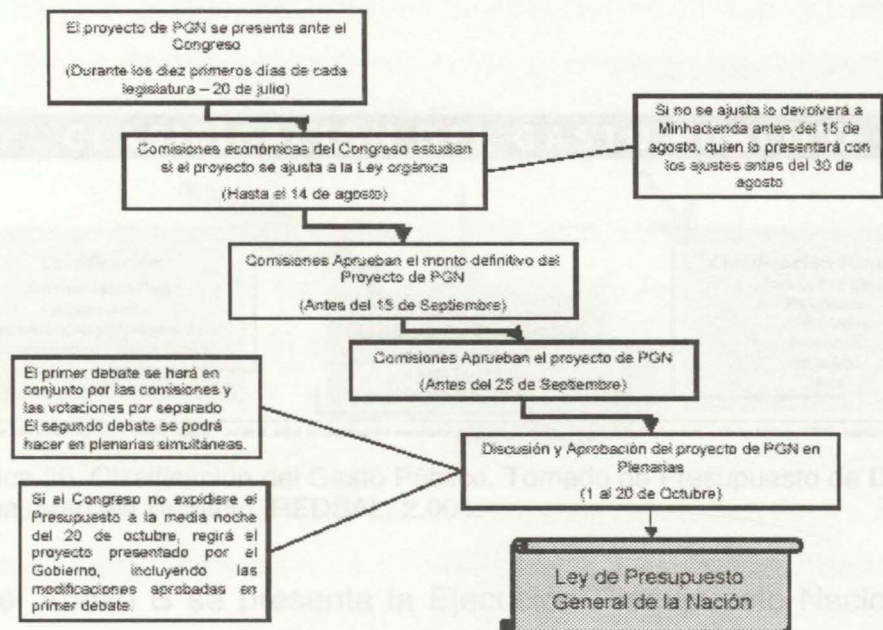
El proyecto de PGN se presenta ante el Congreso

(Durante los diez primeros días de cada legislatura – 20 de julio)

Comisiones económicas del Congreso estudian si el proyecto se ajusta a la Ley orgánica

(Hasta el 14 de agosto)

Si no se ajusta lo devolverá a Minhacienda antes del 15 de agosto, quien lo presentará con los ajustes antes del 30 de agosto

Comisiones Aprueban el monto definitivo del Proyecto de PGN

(Antes del 15 de Septiembre)

Comisiones Aprueban el proyecto de PGN

(Antes del 25 de Septiembre)

El primer debate se hará en conjunto por las comisiones y las votaciones por separado
El segundo debate se podrá hacer en plenarias simultáneas.

Discusión y Aprobación del proyecto de PGN en Plenarias

(1 al 20 de Octubre)

Si el Congreso no expidiere el Presupuesto a la media noche del 20 de octubre, regirá el proyecto presentado por el Gobierno, incluyendo las modificaciones aprobadas en primer debate.

Ley de Presupuesto General de la Nación